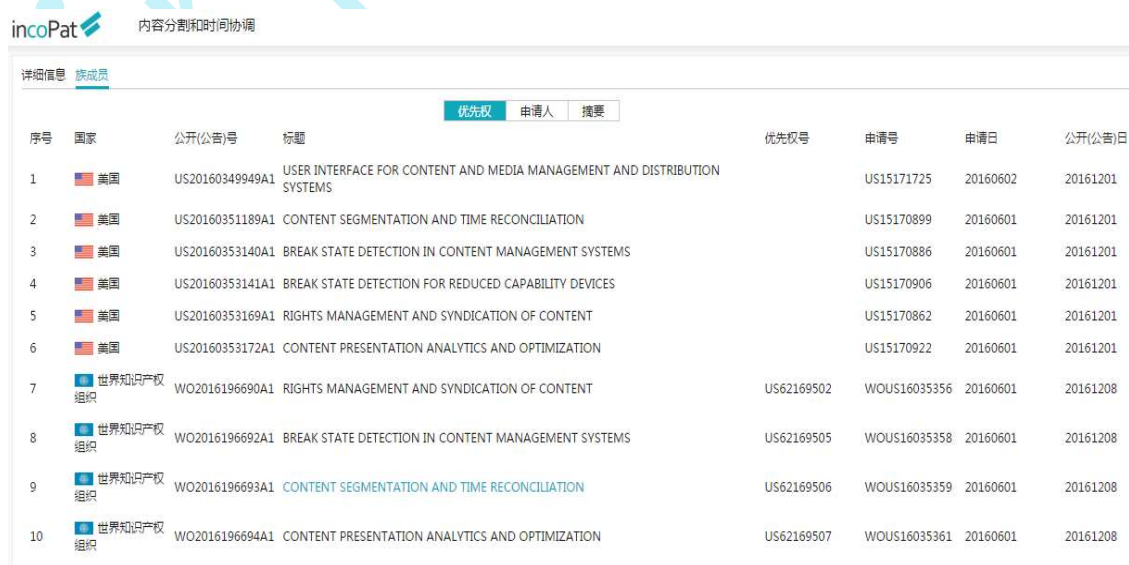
incoPat 内容分割和时间协调

详细信息 族成员

优先权 申请人 摘要

| 序号 | 国家 | 公开(公告)号 | 标题 | 优先权号 | 申请号 | 申请日 | 公开(公告)日 |
|---|---|---|---|---|---|---|---|
| 1 | 美国 | US20160349949A1 | USER INTERFACE FOR CONTENT AND MEDIA MANAGEMENT AND DISTRIBUTION SYSTEMS | | US15171725 | 20160602 | 20161201 |
| 2 | 美国 | US20160351189A1 | CONTENT SEGMENTATION AND TIME RECONCILIATION | | US15170899 | 20160601 | 20161201 |
| 3 | 美国 | US20160353140A1 | BREAK STATE DETECTION IN CONTENT MANAGEMENT SYSTEMS | | US15170886 | 20160601 | 20161201 |
| 4 | 美国 | US20160353141A1 | BREAK STATE DETECTION FOR REDUCED CAPABILITY DEVICES | | US15170906 | 20160601 | 20161201 |
| 5 | 美国 | US20160353169A1 | RIGHTS MANAGEMENT AND SYNDICATION OF CONTENT | | US15170862 | 20160601 | 20161201 |
| 6 | 美国 | US20160353172A1 | CONTENT PRESENTATION ANALYTICS AND OPTIMIZATION | | US15170922 | 20160601 | 20161201 |
| 7 | 世界知识产权组织 | WO2016196690A1 | RIGHTS MANAGEMENT AND SYNDICATION OF CONTENT | US62169502 | WOUS16035356 | 20160601 | 20161208 |
| 8 | 世界知识产权组织 | WO2016196692A1 | BREAK STATE DETECTION IN CONTENT MANAGEMENT SYSTEMS | US62169505 | WOUS16035358 | 20160601 | 20161208 |
| 9 | 世界知识产权组织 | WO2016196693A1 | CONTENT SEGMENTATION AND TIME RECONCILIATION | US62169506 | WOUS16035359 | 20160601 | 20161208 |
| 10 | 世界知识产权组织 | WO2016196694A1 | CONTENT PRESENTATION ANALYTICS AND OPTIMIZATION | US62169507 | WOUS16035361 | 20160601 | 20161208 |